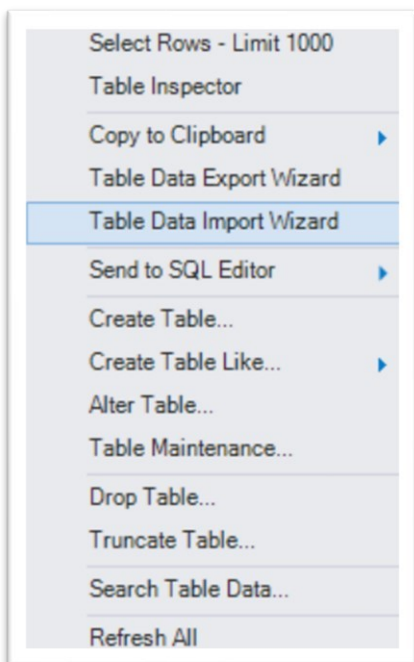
Select Rows - Limit 1000
Table Inspector
Copy to Clipboard
Table Data Export Wizard
Table Data Import Wizard
Send to SQL Editor
Create Table...
Create Table Like...
Alter Table...
Table Maintenance...
Drop Table...
Truncate Table...
Search Table Data...
Refresh All